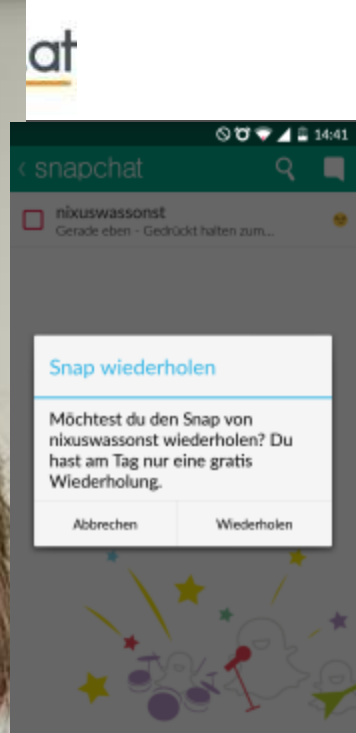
at

14:41

snapchat

nixuswassonst
Gerade eben - Gedrückt halten zum...

Snap wiederholen

Möchtest du den Snap von nixuswassonst wiederholen? Du hast am Tag nur eine gratis Wiederholung.

Abbrechen

Wiederholen